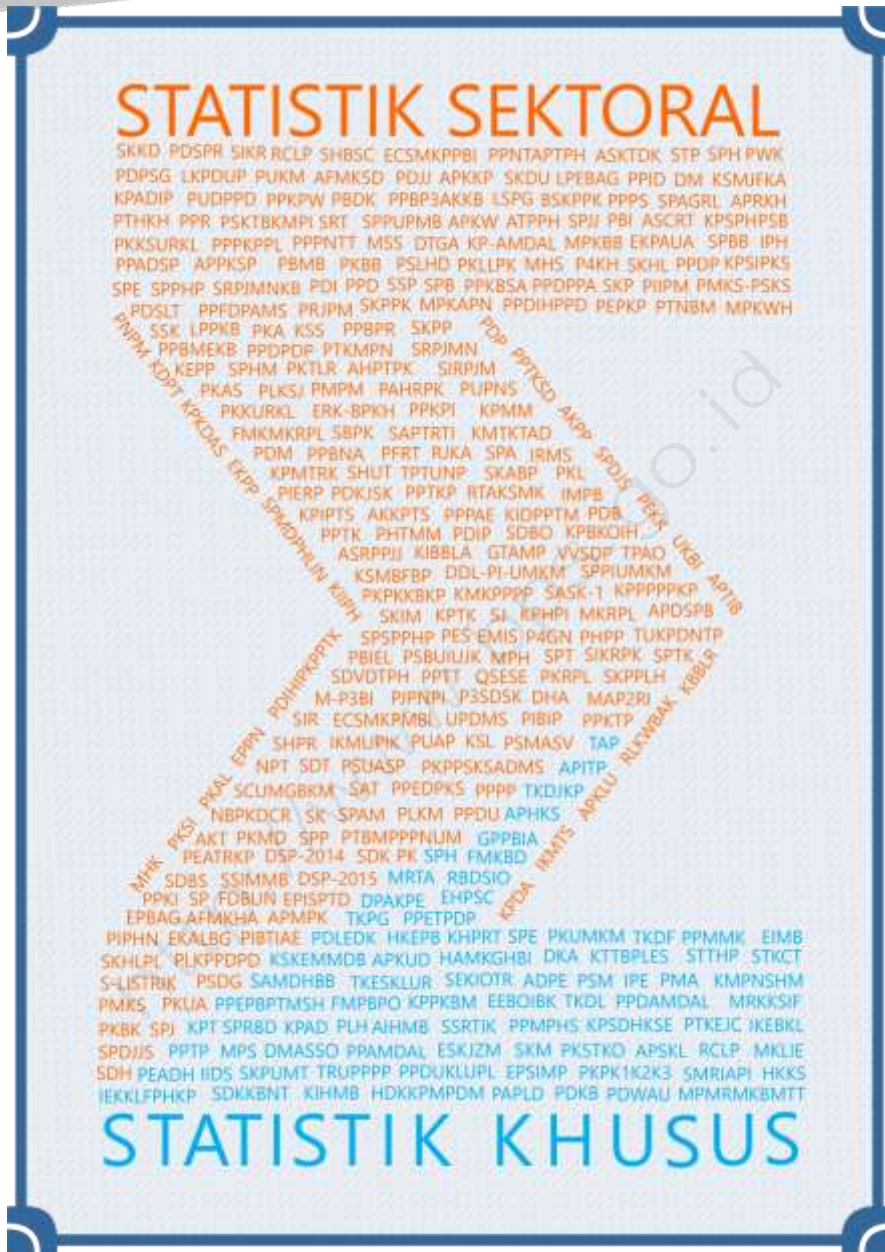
STATISTIK SEKTORAL

SKKD PDSPR SIKR RCLP SHBSC ECSMKPPBI PPNTAPTPH ASKTDK STP SPH PWK PDPSG LKPDUP PUKM AFMKSD PDJJ APKKP SKDU LPEBAG PPID DM KSMJFKA KPADIP PUDPPD PPKPW PBDK PPBP3AKKB LSPG BSKPPK PPPS SPAGRL APRKH PTHKH PPR PSKTBKMPI SRT SPPUPMB APKW ATPPH SPJJ PBI ASCRT KPSPHPSB PKKSURKL PPPKPPL PPPNTT MSS DTGA KP-AMDAL MPKBB EKPAUA SPBB IPH PPADSP APPKSP PBMB PKBB PSLHD PKLLPK MHS P4KH SKHL PPDP KPSIPKS SPE SPPHP SRPJMNKB PDI PPD SSP SPB PPKBSA PPDPPA SKP PIIPM PMKS-PSKS PDSLT PPFDPAMS PRJPM SKPPK MPKAPN PPDIHPPD PEPKP PTNBM MPKWH SSK LPPKB PKA KSS PPBPR SKPP PPBMEKB PPDPDP PTKMPN SRPJMN KEPP SPHM PKTLR AHPTPK SIRPJM PKAS PLKSJ PMPM PAHRPK PUPNS PKKURKL ERK-BPKH PPKPI KPMM FMKMKRPL SBPK SAPTRTI KMTKTAD PDM PPBNA PFRT RJKA SPA IRMS KPMTRK SHUT TPTUNP SKABP PKL PIERP PDKJSK PPTKP RTAKSMK IMPB KPIPTS AKKPTS PPPAE KIDPPTM PDB PPTK PHTMM PDIP SDBO KPBKOIH ASRPPJJ KIBBLA GTAMP VVSDP TPAO KSMBFBP DDL-PI-UMKM SPPIUMKM PKPKKBKP KMKPPPP SASK-1 KPPPPPKP SKIM KPTK SI RPHPI MKRPL APDSPB SPSPPHP PES EMIS P4GN PHPP TUKPDNTP PBIEL PSBUIUJK MPH SPT SIKRPK SPTK SDVDTPH PPTT QSESE PKRPL SKPPLH M-P3BI PIPNPI P3SDSK DHA MAP2RI SIR ECSMKPMBI UPDMS PIBIP PPKTP SHPR IKMUPIK PUAP KSL PSMASV TAP NPT SDT PSUASP PKPPSKSADMS APITP SCUMGBKM SAT PPEDPKS PPPP TKDJKP NBPKDCR SK SPAM PLKM PPDU APHKS AKT PKMD SPP PTBMPPPNUM GPPBIA PEATRKP DSP-2014 SDK PK SPH FMKBD SDBS SSIMMB DSP-2015 MRTA RBDSIO PPKI SP FDBUN EPISPTD DPAKPE EHPSC EPBAG AFMKHA APMPK TKPG PPETPDP

PNPM SDPT KPKDAS EKPP SPMDPHLN KIIPH PDIHPKPPTK EPPN PKAL PKSI MHK

PDP PPTKSD AKPP SPDJS PEKK UKBI APTIB KBBLR RLKWBAK APKLU IKMTS KPDA

PIPHN EKALBG PIBTIAE PDLEDK HKEPB KHPRT SPE PKUMKM TKDF PPMMK EIMB SKHLPL PLKPPDPD KSKEMMDB APKUD HAMKGHBI DKA KTTBPLES STTHP STKCT S-LISTRIK PSDG SAMDHBB TKESKLUR SEKIOTR ADPE PSM IPE PMA KMPNSHM PMKS PKUA PPEPBPTMSH FMPBPO KPPKBM EEBOIBK TKDL PPDAMDAL MRKKSIF PKBK SPJ KPT SPRBD KPAD PLH AIHMB SSRTIK PPMPHS KPSDHKSE PTKEJC IKEBKL SPDJJS PPTP MPS DMASSO PPAMDAL ESKJZM SKM PKSTKO APSKL RCLP MKLIE SDH PEADH IIDS SKPUMT TRUPPPP PPDUKLUPL EPSIMP PKPK1K2K3 SMRIAPI HKKS IEKKLFPHKP SDKKBNT KIHMB HDKKPMPDM PAPLD PDKB PDWAU MPMRMKBMTT

STATISTIK KHUSUS

bps.go.id